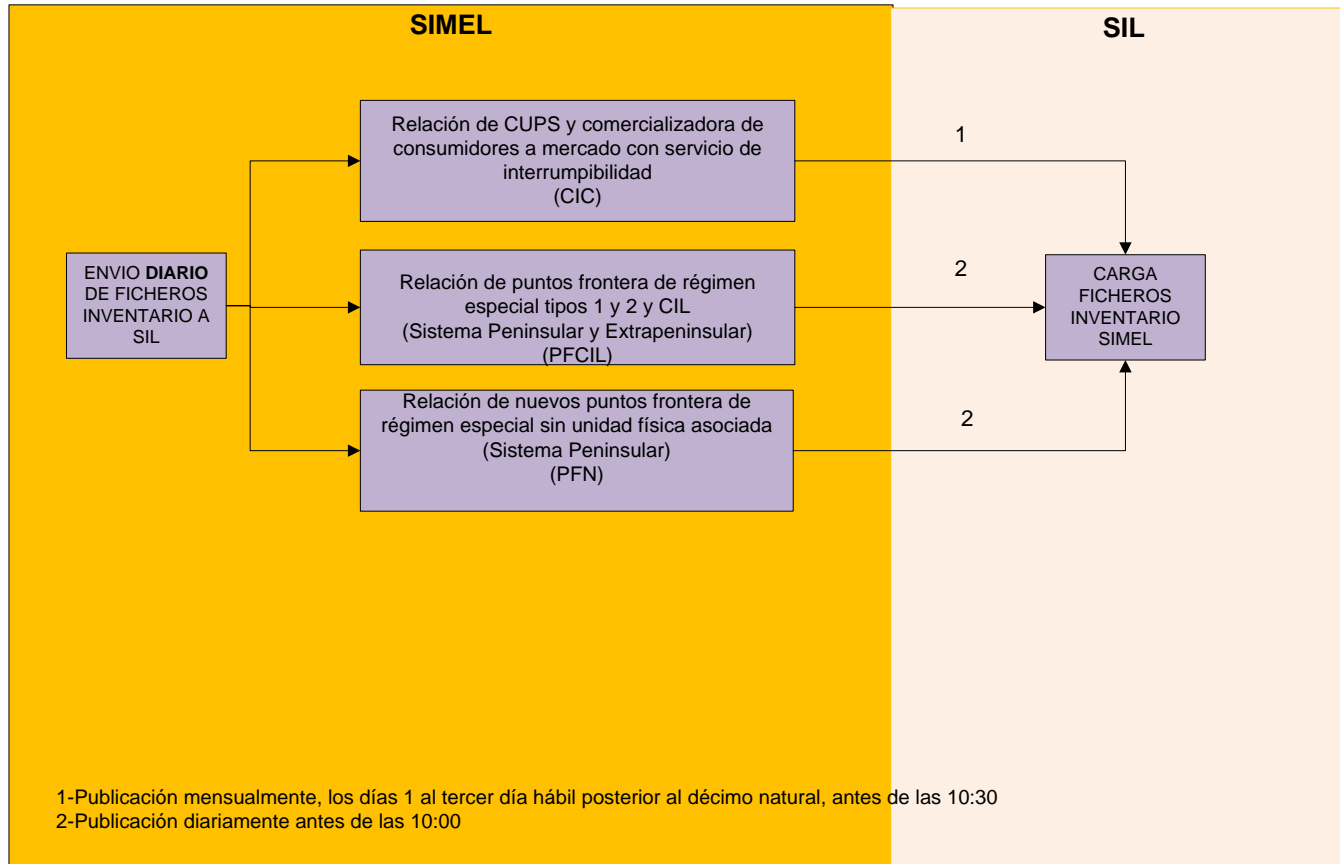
SIMEL

SIL

ENVIO DIARIO DE FICHEROS INVENTARIO A SIL

Relación de CUPS y comercializadora de consumidores a mercado con servicio de interrumpibilidad
(CIC)

Relación de puntos frontera de régimen especial tipos 1 y 2 y CIL
(Sistema Peninsular y Extrapeninsular)
(PFCIL)

Relación de nuevos puntos frontera de régimen especial sin unidad física asociada
(Sistema Peninsular)
(PFN)

1

2

2

CARGA FICHEROS INVENTARIO SIMEL

1-Publicación mensualmente, los días 1 al tercer día hábil posterior al décimo natural, antes de las 10:30
2-Publicación diariamente antes de las 10:00